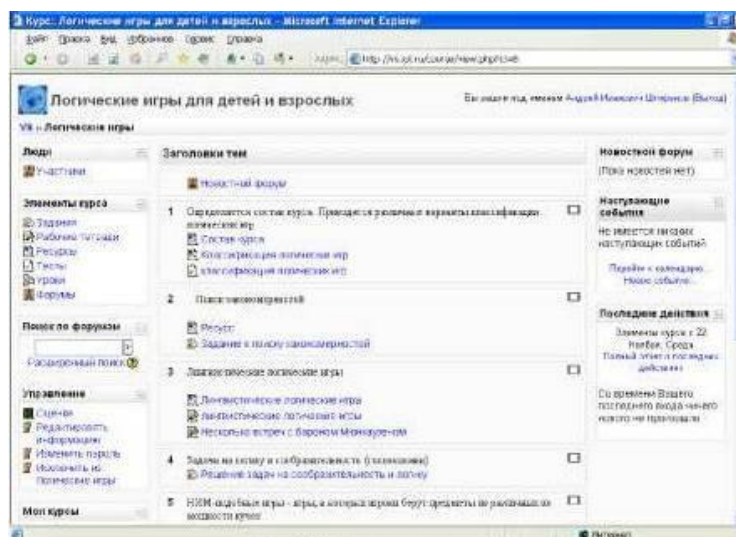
Курс: Логические игры для детей и взрослых - Microsoft Internet Explorer

Файл Правка Вид Избранное Сервис Справка

Адрес http://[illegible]/course/view.php?id=6

Логические игры для детей и взрослых

Вы зашли под именем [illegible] (Выход)

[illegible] » Логические игры

Люди

Участники

Элементы курса

Задания
Рабочие тетради
Ресурсы
Тесты
Уроки
Форумы

Поиск по форумам

Расширенный поиск

Управление

Оценки
Редактировать информацию
Изменить пароль
Отписаться из Логические игры

Мои курсы

Заголовки тем

Новостной форум

1 Определяется состав курса. Приводятся различные варианты классификации логических игр

Состав курса
Классификация логических игр
Классификация логических игр

2 Поиск закономерностей

Ресурс
Задание к поиску закономерностей

3 Лингвистические логические игры

Лингвистические логические игры
Лингвистические логические игры
Несколько встреч с бароном Мюнхаузеном

4 Задачи на логику и сообразительность (головоломки)

Решение задач на сообразительность и логику

5 НИМ-подобные игры - игры, в которых игроки берут предметы по различным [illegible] мощности кучки

Новостной форум

(Пока новостей нет)

Наступающие события

Не имеется никаких наступающих событий

Перейти к календарю...
Новое событие...

Последние действия

Элементы курса с 22 Ноябрь, Среда
Полный отчет о последних действиях...

Со времени Вашего последнего входа ничего нового не произошло

Интернет